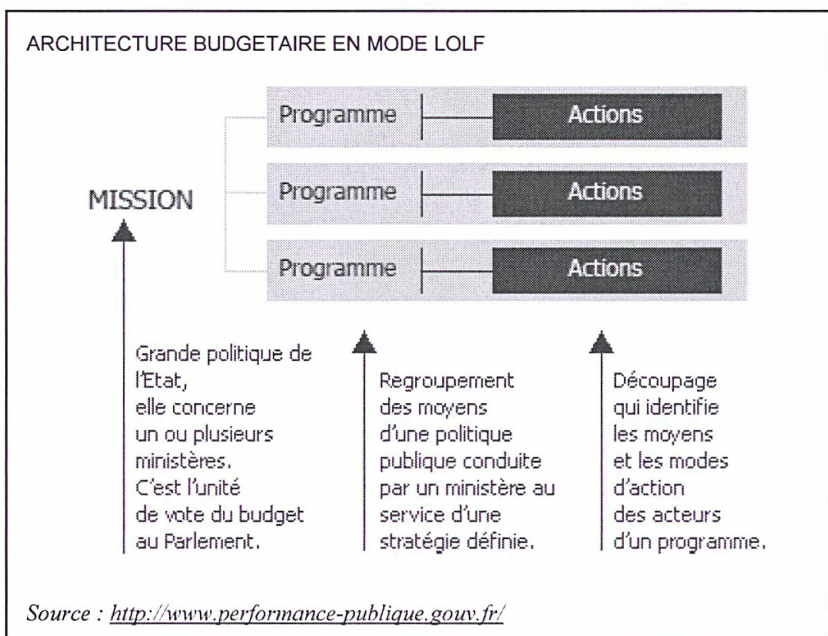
ARCHITECTURE BUDGETAIRE EN MODE LOLF

MISSION

Programme

Actions

Programme

Actions

Programme

Actions

Grande politique de l'Etat, elle concerne un ou plusieurs ministères. C'est l'unité de vote du budget au Parlement.

Regroupement des moyens d'une politique publique conduite par un ministère au service d'une stratégie définie.

Découpage qui identifie les moyens et les modes d'action des acteurs d'un programme.

Source : http://www.performance-publique.gouv.fr/